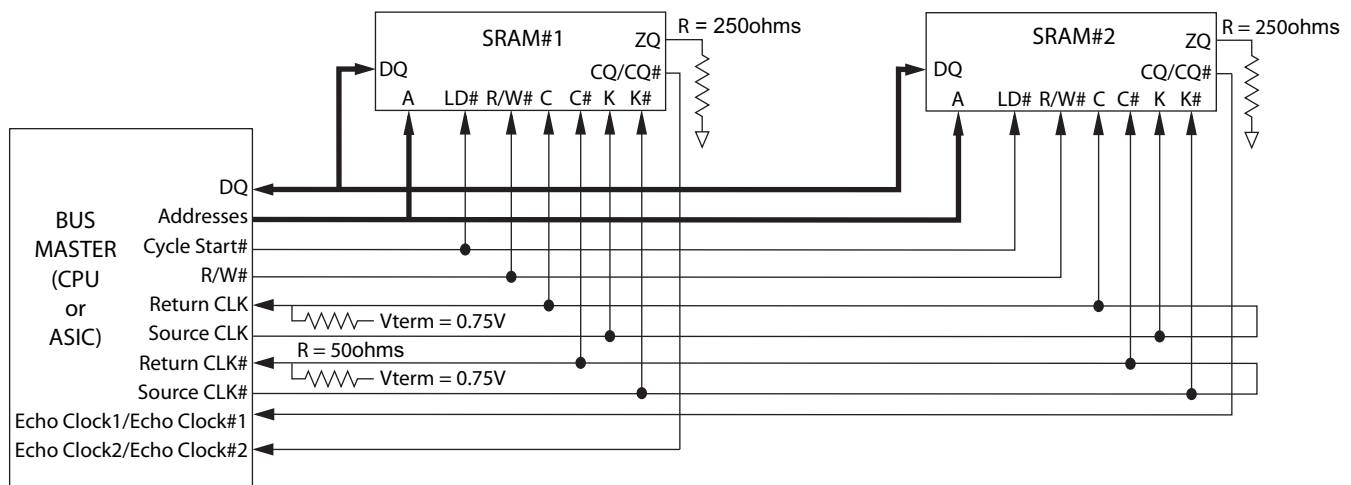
SRAM#1
ZQ
R = 250ohms
DQ
CQ/CQ#
A LD# R/W# C C# K K#

SRAM#2
ZQ
R = 250ohms
DQ
CQ/CQ#
A LD# R/W# C C# K K#

BUS MASTER (CPU or ASIC)

DQ
Addresses
Cycle Start#
R/W#
Return CLK
Vterm = 0.75V
Source CLK
Return CLK#
R = 50ohms
Vterm = 0.75V
Source CLK#
Echo Clock1/Echo Clock#1
Echo Clock2/Echo Clock#2